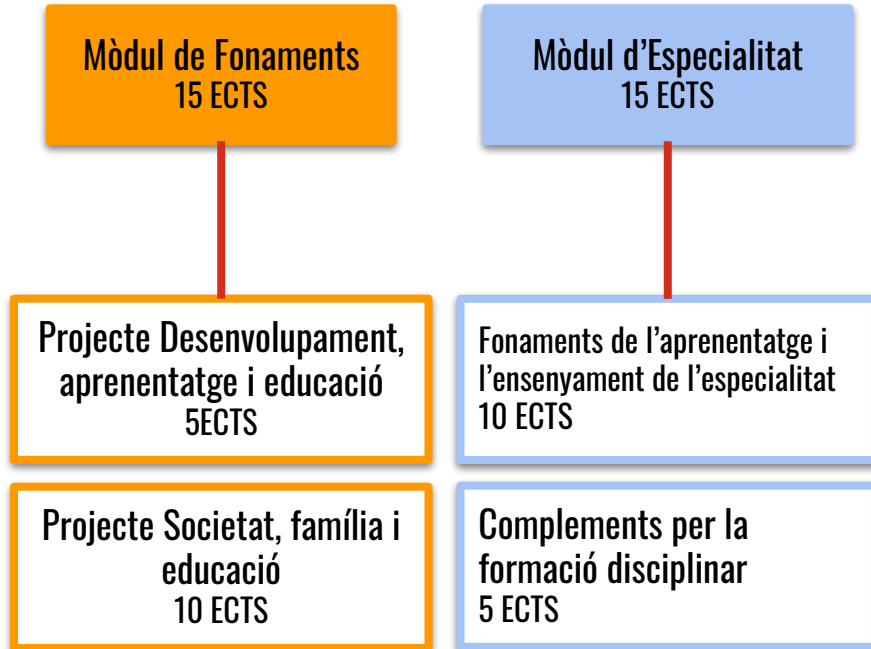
Mòdul de Fonaments
15 ECTS

Mòdul d’Especialitat
15 ECTS

Projecte Desenvolupament, aprenentatge i educació
5ECTS

Fonaments de l’aprenentatge i l’ensenyament de l’especialitat
10 ECTS

Projecte Societat, família i educació
10 ECTS

Complements per la formació disciplinar
5 ECTS